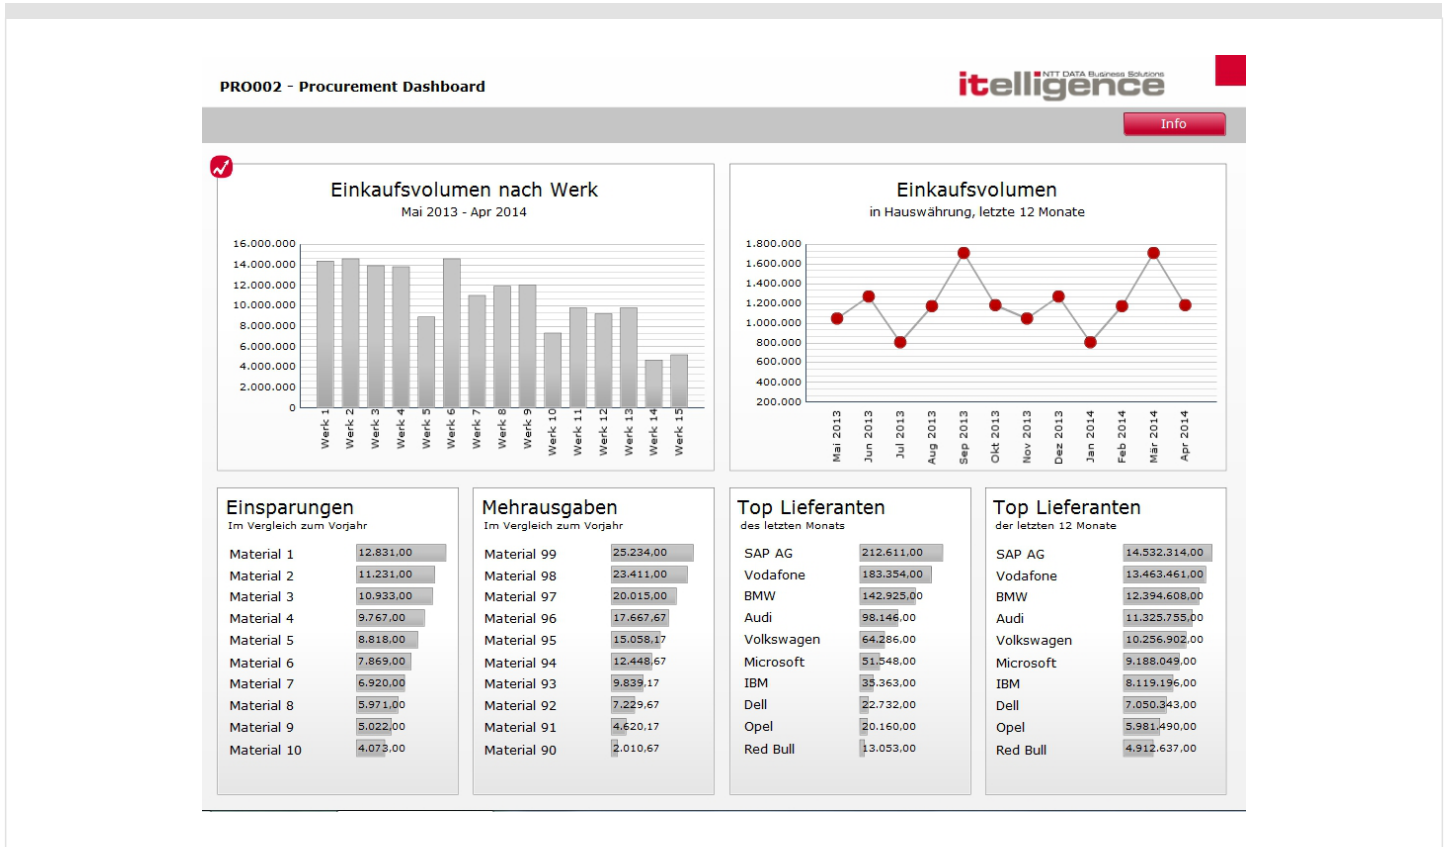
PRO002 - Procurement Dashboard

itelligence NTT DATA Business Solutions

Info

Einkaufsvolumen nach Werk
Mai 2013 - Apr 2014

16.000.000
14.000.000
12.000.000
10.000.000
8.000.000
6.000.000
4.000.000
2.000.000
0

Werk 1, Werk 2, Werk 3, Werk 4, Werk 5, Werk 6, Werk 7, Werk 8, Werk 9, Werk 10, Werk 11, Werk 12, Werk 13, Werk 14, Werk 15

Einkaufsvolumen
in Hauswährung, letzte 12 Monate

1.800.000
1.600.000
1.400.000
1.200.000
1.000.000
800.000
600.000
400.000
200.000

Mai 2013, Jun 2013, Jul 2013, Aug 2013, Sep 2013, Okt 2013, Nov 2013, Dez 2013, Jan 2014, Feb 2014, Mär 2014, Apr 2014

Einsparungen
Im Vergleich zum Vorjahr

| Material 1 | 12.831,00 |
|---|---|
| Material 2 | 11.231,00 |
| Material 3 | 10.933,00 |
| Material 4 | 9.767,00 |
| Material 5 | 8.818,00 |
| Material 6 | 7.869,00 |
| Material 7 | 6.920,00 |
| Material 8 | 5.971,00 |
| Material 9 | 5.022,00 |
| Material 10 | 4.073,00 |

Mehrausgaben
Im Vergleich zum Vorjahr

| Material 99 | 25.234,00 |
|---|---|
| Material 98 | 23.411,00 |
| Material 97 | 20.015,00 |
| Material 96 | 17.667,67 |
| Material 95 | 15.058,17 |
| Material 94 | 12.448,67 |
| Material 93 | 9.839,17 |
| Material 92 | 7.229,67 |
| Material 91 | 4.620,17 |
| Material 90 | 2.010,67 |

Top Lieferanten
des letzten Monats

| SAP AG | 212.611,00 |
|---|---|
| Vodafone | 183.354,00 |
| BMW | 142.925,00 |
| Audi | 98.146,00 |
| Volkswagen | 64.286,00 |
| Microsoft | 51.548,00 |
| IBM | 35.363,00 |
| Dell | 22.732,00 |
| Opel | 20.160,00 |
| Red Bull | 13.053,00 |

Top Lieferanten
der letzten 12 Monate

| SAP AG | 14.532.314,00 |
|---|---|
| Vodafone | 13.463.461,00 |
| BMW | 12.394.608,00 |
| Audi | 11.325.755,00 |
| Volkswagen | 10.256.902,00 |
| Microsoft | 9.188.049,00 |
| IBM | 8.119.196,00 |
| Dell | 7.050.343,00 |
| Opel | 5.981.490,00 |
| Red Bull | 4.912.637,00 |